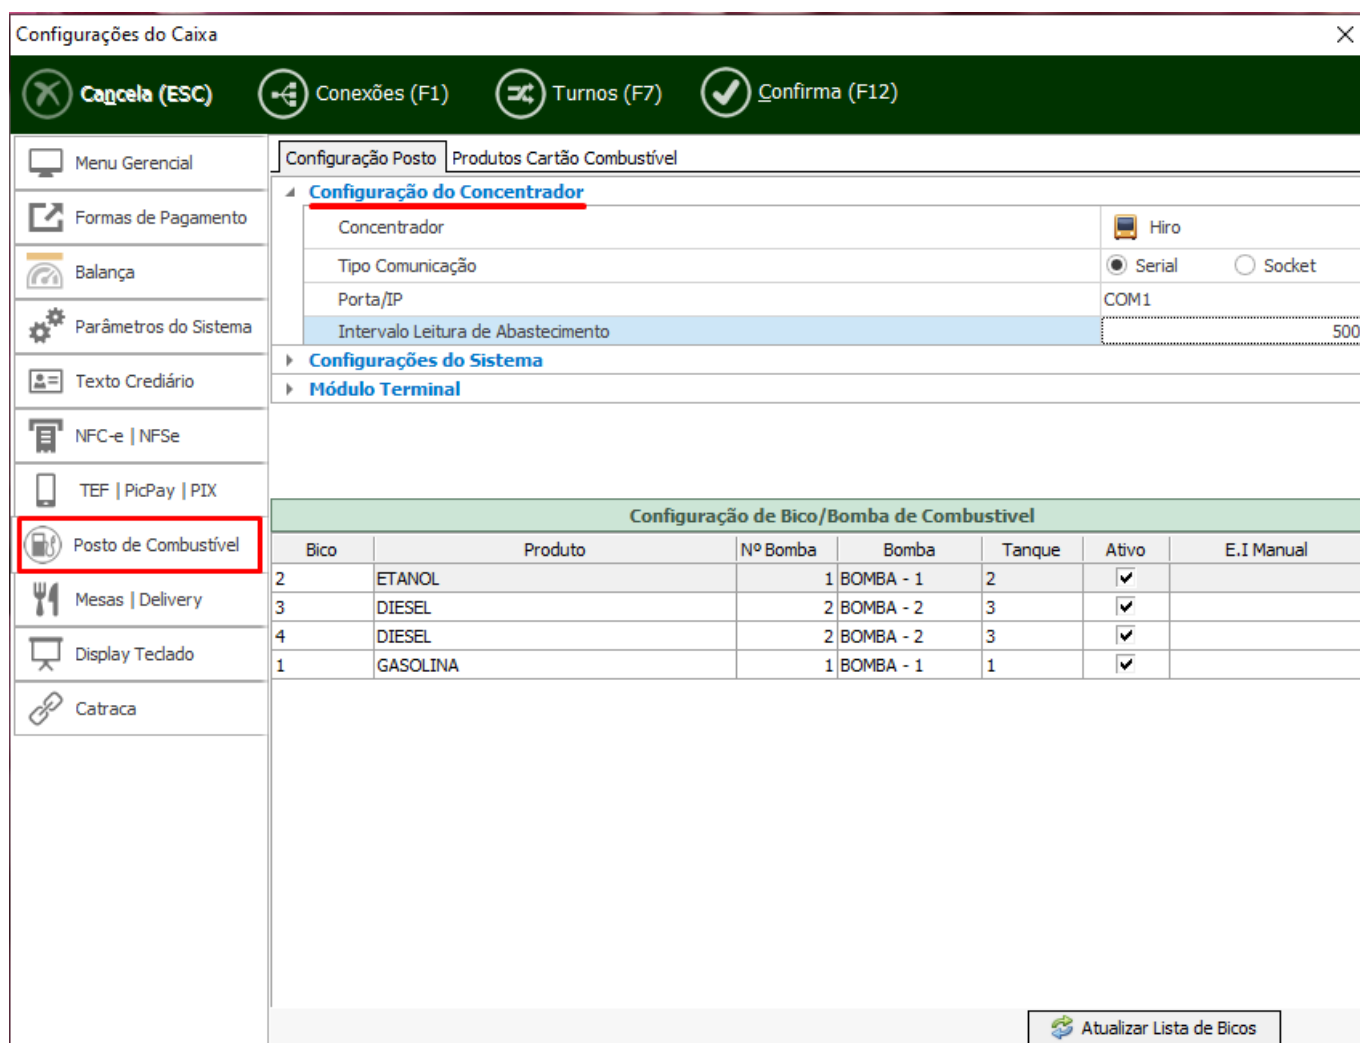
Configurações do Caixa

Cancela (ESC) Conexões (F1) Turnos (F7) Confirma (F12)

Menu Gerencial
Formas de Pagamento
Balança
Parâmetros do Sistema
Texto Crediário
NFC-e | NFSe
TEF | PicPay | PIX
Posto de Combustível
Mesas | Delivery
Display Teclado
Catraca

Configuração Posto Produtos Cartão Combustível

Configuração do Concentrador
Concentrador Hiro
Tipo Comunicação Serial Socket
Porta/IP COM1
Intervalo Leitura de Abastecimento 500
Configurações do Sistema
Módulo Terminal

Configuração de Bico/Bomba de Combustivel

| Bico | Produto | Nº Bomba | Bomba | Tanque | Ativo | E.I Manual |
|---|---|---|---|---|---|---|
| 2 | ETANOL | 1 | BOMBA - 1 | 2 | ✓ | |
| 3 | DIESEL | 2 | BOMBA - 2 | 3 | ✓ | |
| 4 | DIESEL | 2 | BOMBA - 2 | 3 | ✓ | |
| 1 | GASOLINA | 1 | BOMBA - 1 | 1 | ✓ | |

Atualizar Lista de Bicos